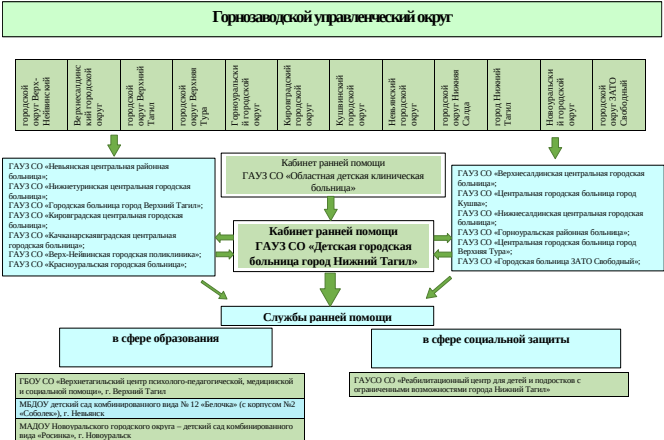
Горнозаводской управленческий округ

городской округ Верх-Нейвинский

Верхнесалдинский городской округ

городской округ Верхний Тагил

городской округ Верхняя Тура

Горноуральский городской округ

Кировградский городской округ

Кушвинский городской округ

Невьянский городской округ

городской округ Нижняя Салда

город Нижний Тагил

Новоуральский городской округ

городской округ ЗАТО Свободный

ГАУЗ СО «Невьянская центральная районная больница»;
ГАУЗ СО «Нижнетуринская центральная городская больница»;
ГАУЗ СО «Городская больница город Верхний Тагил»;
ГАУЗ СО «Кировградская центральная городская больница»;
ГАУЗ СО «Качканарскаяигородская центральная городская больница»;
ГАУЗ СО «Верх-Нейвинская городская поликлиника»;
ГАУЗ СО «Красноуральская городская больница»;

Кабинет ранней помощи
ГАУЗ СО «Областная детская клиническая больница»

ГАУЗ СО «Верхнесалдинская центральная городская больница»;
ГАУЗ СО «Центральная городская больница город Кушва»;
ГАУЗ СО «Нижнесалдинская центральная городская больница»;
ГАУЗ СО «Горноуральская районная больница»;
ГАУЗ СО «Центральная городская больница город Верхняя Тура»;
ГАУЗ СО «Городская больница ЗАТО Свободный»;

Кабинет ранней помощи
ГАУЗ СО «Детская городская больница город Нижний Тагил»

Службы ранней помощи

в сфере образования

в сфере социальной защиты

ГБОУ СО «Верхнетагильский центр психолого-педагогической, медицинской и социальной помощи», г. Верхний Тагил

МБДОУ детский сад комбинированного вида № 12 «Белочка» (с корпусом №2 «Соболек»), г. Невьянск

МАДОУ Новоуральского городского округа – детский сад комбинированного вида «Росинка», г. Новоуральск

ГАУСО СО «Реабилитационный центр для детей и подростков с ограниченными возможностями города Нижний Тагил»